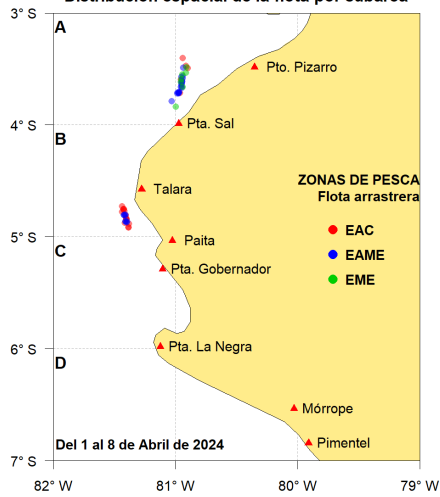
Distribución espacial de la flota por caladero

3° S
A
Pto. Pizarro
4° S
Pta. Sal
B
Talara
ZONAS DE PESCA
Flota arrastrera
5° S
C
Paita
EAC
EAME
Pta. Gobernador
EME
6° S
D
Pta. La Negra
Mórrope
Del 1 al 8 de Abril de 2024
Pimentel
7° S
82° W
81° W
80° W
79° W